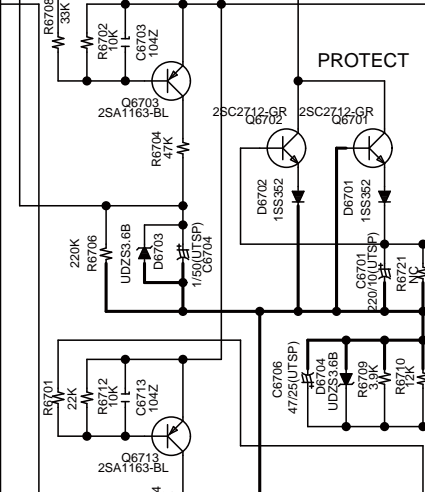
R6708
33K
R6702
10K
C6703
104Z
Q6703
2SA1163-BL
R6704
47K
PROTECT
2SC2712-GR
Q6702
2SC2712-GR
Q6701
D6702
1SS352
D6701
1SS352
220K
R6706
UDZS3.6B
D6703
1/50(UTSP)
C6704
C6701
220/10(UTSP)
R6721
NC
C6706
47/25(UTSP)
D6704
UDZS3.6B
R6709
3.9K
R6710
12K
R6701
22K
R6712
10K
C6713
104Z
Q6713
2SA1163-BL
4